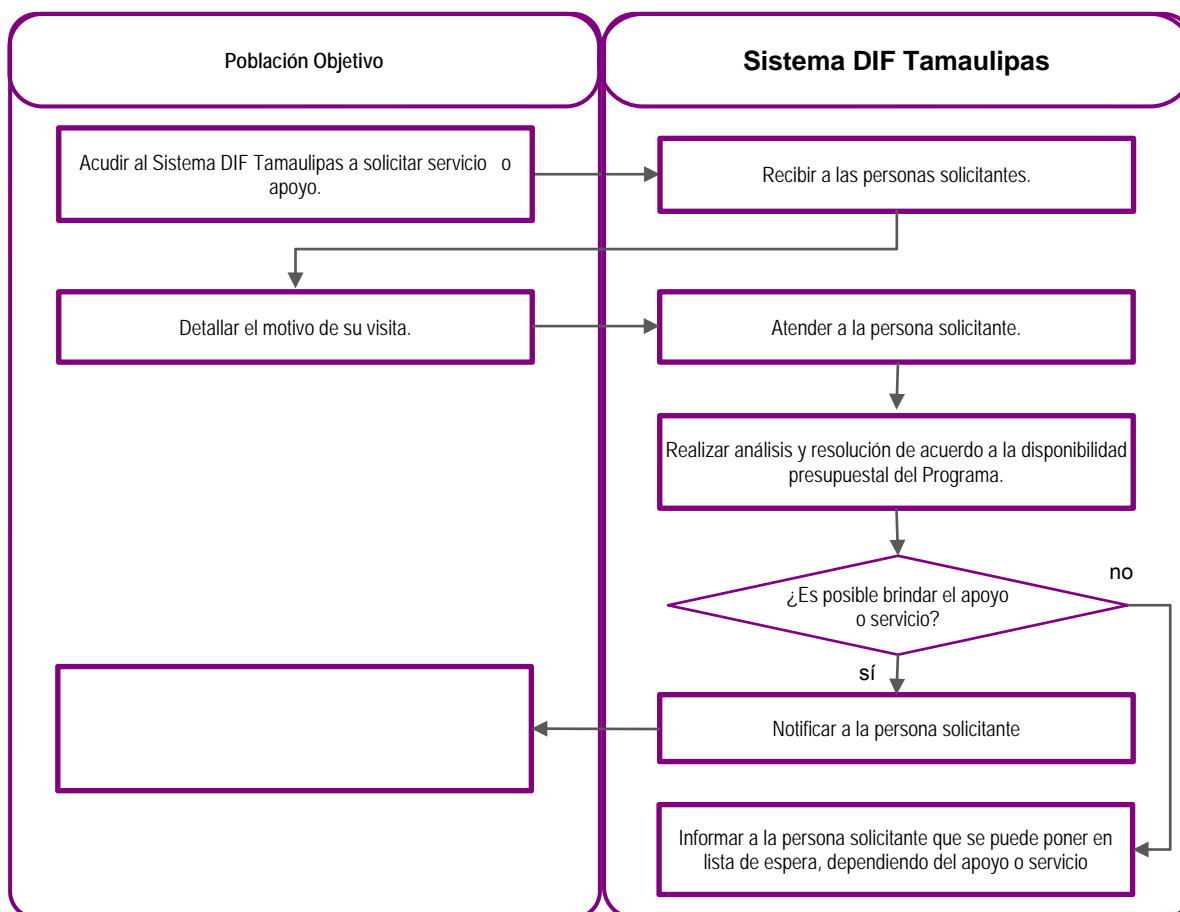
Población Objetivo

Sistema DIF Tamaulipas

Acudir al Sistema DIF Tamaulipas a solicitar servicio o apoyo.

Recibir a las personas solicitantes.

Detallar el motivo de su visita.

Atender a la persona solicitante.

Realizar análisis y resolución de acuerdo a la disponibilidad presupuestal del Programa.

¿Es posible brindar el apoyo o servicio?

no

sí

Notificar a la persona solicitante

Informar a la persona solicitante que se puede poner en lista de espera, dependiendo del apoyo o servicio